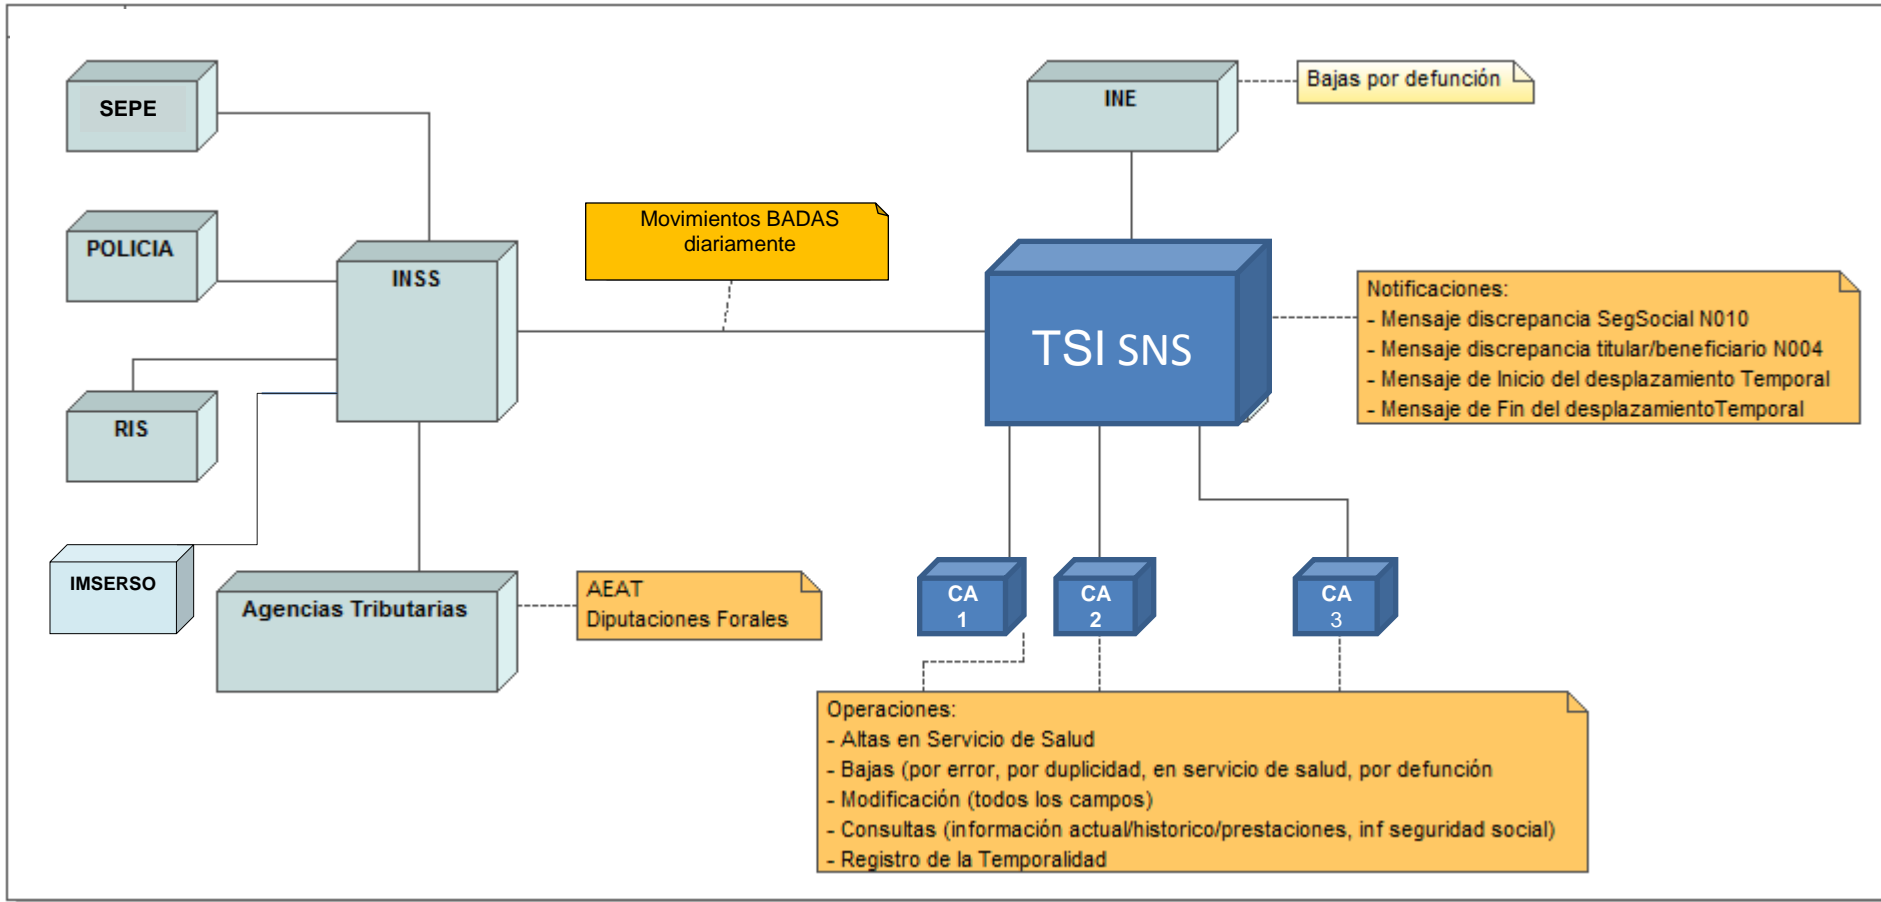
SEPE

POLICIA

RIS

IMSERSO

INSS

Agencias Tributarias

AEAT
Diputaciones Forales

Movimientos BADAS diariamente

INE

Bajas por defunción

TSI SNS

Notificaciones:
- Mensaje discrepancia SegSocial N010
- Mensaje discrepancia titular/beneficiario N004
- Mensaje de Inicio del desplazamiento Temporal
- Mensaje de Fin del desplazamientoTemporal

CA 1

CA 2

CA 3

Operaciones:
- Altas en Servicio de Salud
- Bajas (por error, por duplicidad, en servicio de salud, por defunción
- Modificación (todos los campos)
- Consultas (información actual/historico/prestaciones, inf seguridad social)
- Registro de la Temporalidad